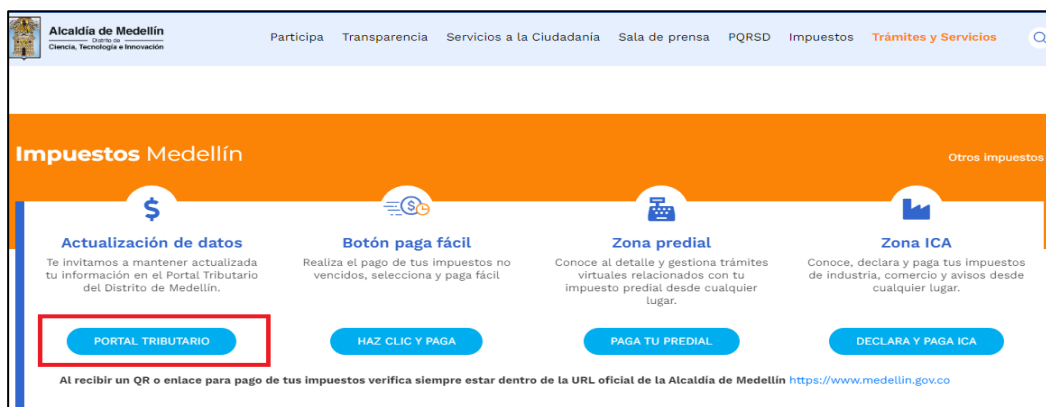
Alcaldía de Medellín
Distrito de
Ciencia, Tecnología e Innovación

Participa Transparencia Servicios a la Ciudadanía Sala de prensa PQRSD Impuestos Trámites y Servicios

Impuestos Medellín

Otros impuestos

$

Actualización de datos

Te invitamos a mantener actualizada tu información en el Portal Tributario del Distrito de Medellín.

PORTAL TRIBUTARIO

Botón paga fácil

Realiza el pago de tus impuestos no vencidos, selecciona y paga fácil

HAZ CLIC Y PAGA

Zona predial

Conoce al detalle y gestiona trámites virtuales relacionados con tu impuesto predial desde cualquier lugar.

PAGA TU PREDIAL

Zona ICA

Conoce, declara y paga tus impuestos de industria, comercio y avisos desde cualquier lugar.

DECLARA Y PAGA ICA

Al recibir un QR o enlace para pago de tus impuestos verifica siempre estar dentro de la URL oficial de la Alcaldía de Medellín https://www.medellin.gov.co